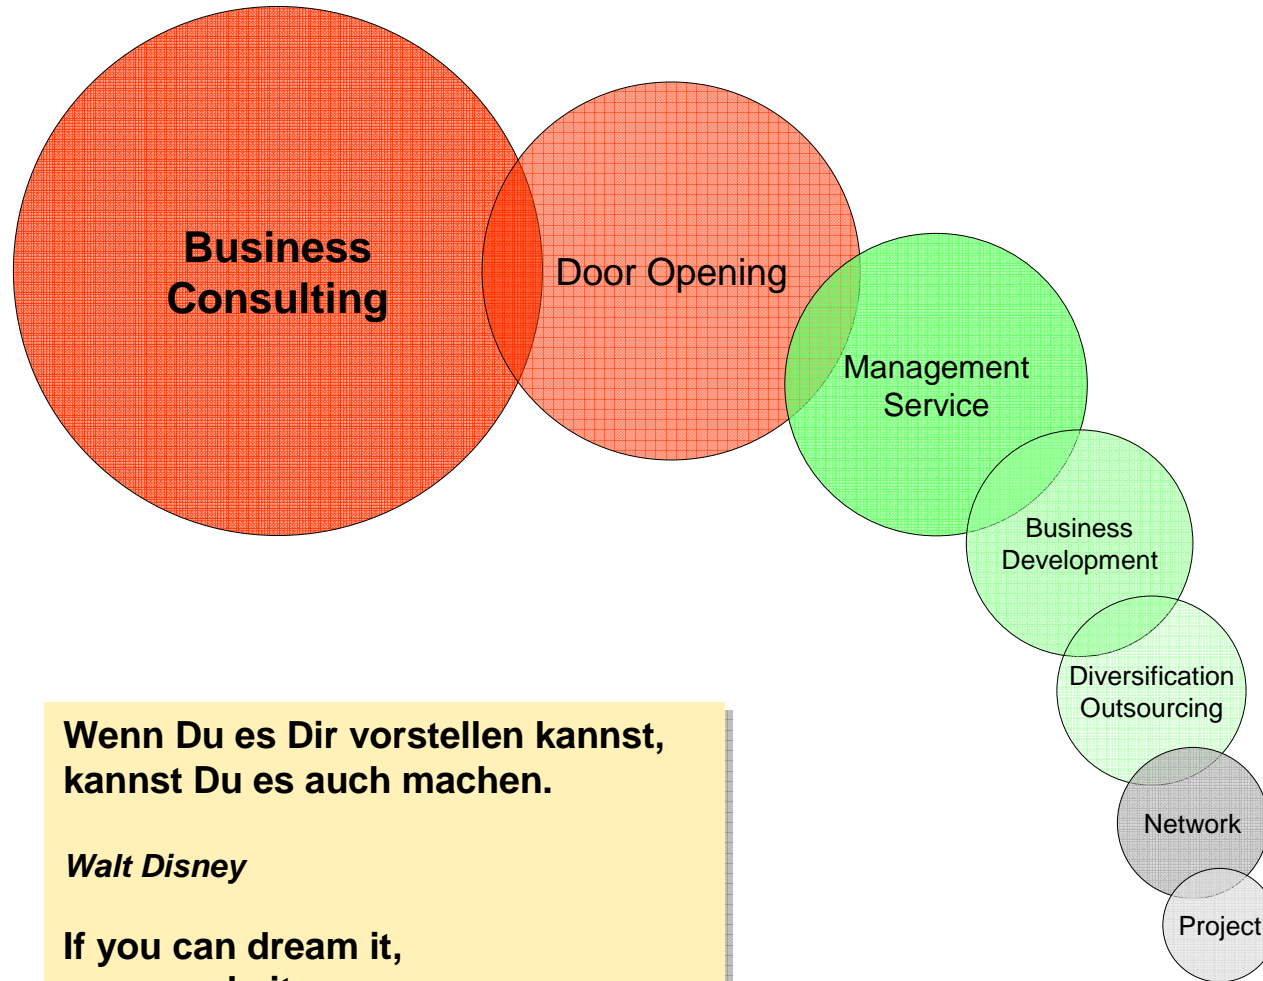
Business Consulting

Door Opening

Management Service

Business Development

Diversification Outsourcing

Network

Project

Wenn Du es Dir vorstellen kannst, kannst Du es auch machen.

Walt Disney

If you can dream it,
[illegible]